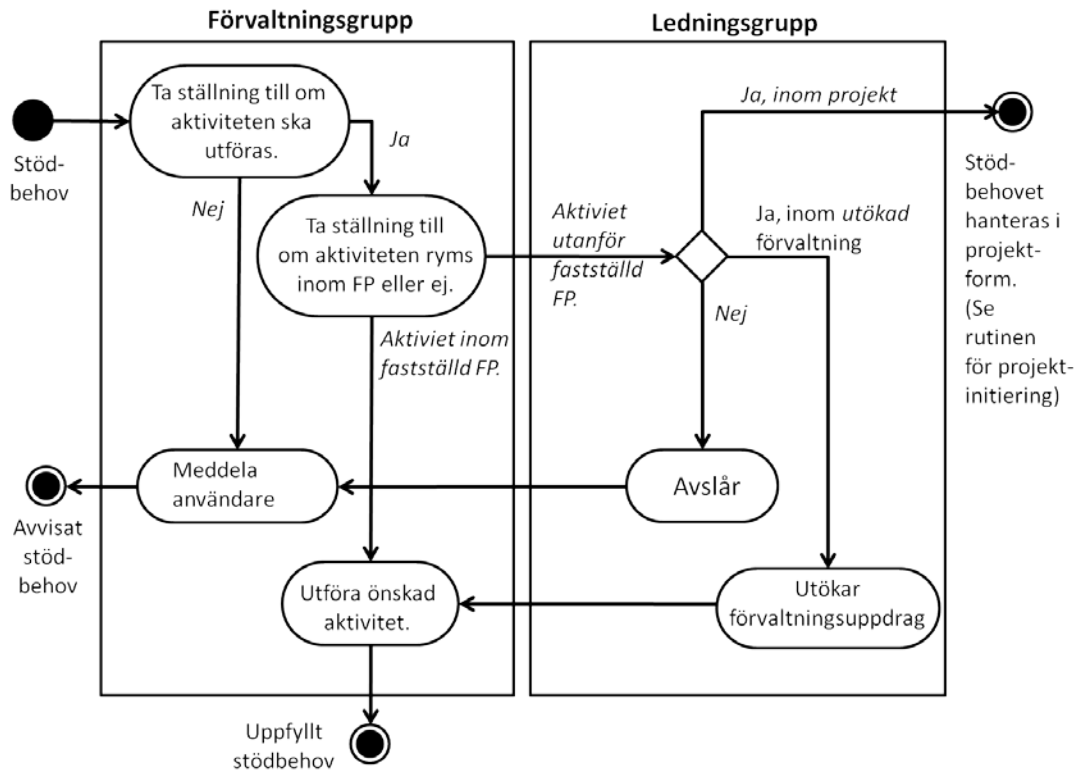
Förvaltningsgrupp

Ledningsgrupp

Stödbehov

Ta ställning till om aktiviteten ska utföras.

Ja

Nej

Ta ställning till om aktiviteten ryms inom FP eller ej.

Aktiviet utanför fastställd FP.

Ja, inom projekt

Ja, inom utökad förvaltning

Nej

Stödbehovet hanteras i projektform. (Se rutinen för projektinitiering)

Aktiviet inom fastställd FP.

Meddela användare

Avslår

Avvisat stödbehov

Utföra önskad aktivitet.

Utökar förvaltningsuppdrag

Uppfyllt stödbehov